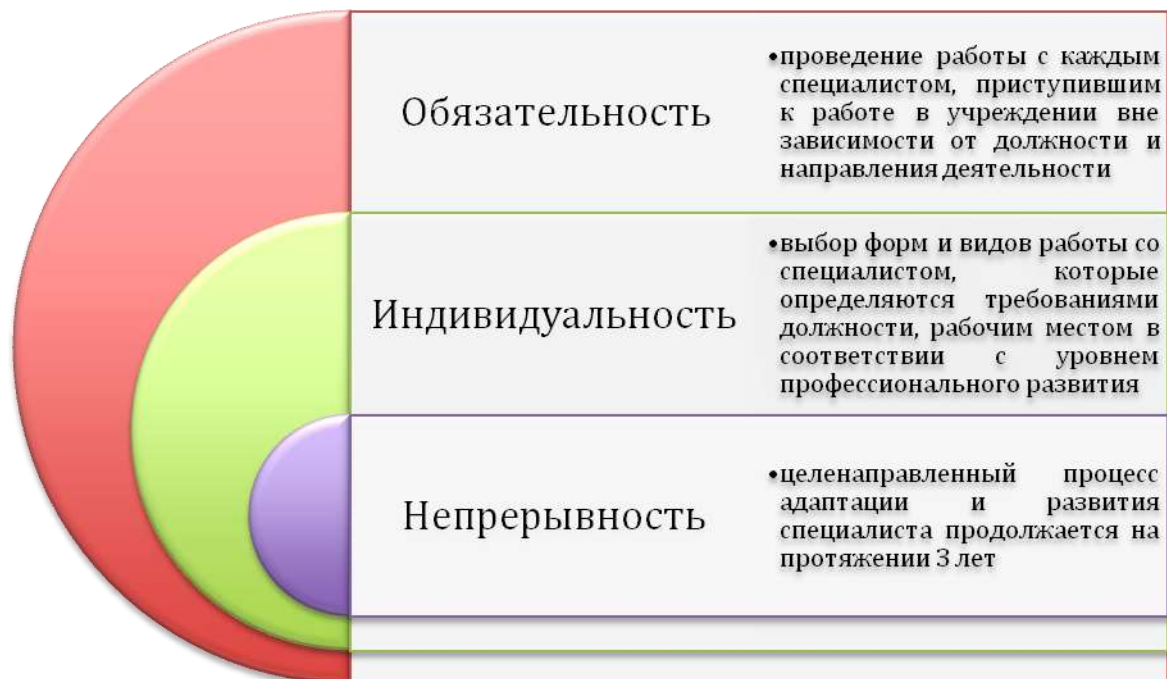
Обязательность

•проведение работы с каждым специалистом, приступившим к работе в учреждении вне зависимости от должности и направления деятельности

Индивидуальность

•выбор форм и видов работы со специалистом, которые определяются требованиями должности, рабочим местом в соответствии с уровнем профессионального развития

Непрерывность

•целенаправленный процесс адаптации и развития специалиста продолжается на протяжении 3 лет